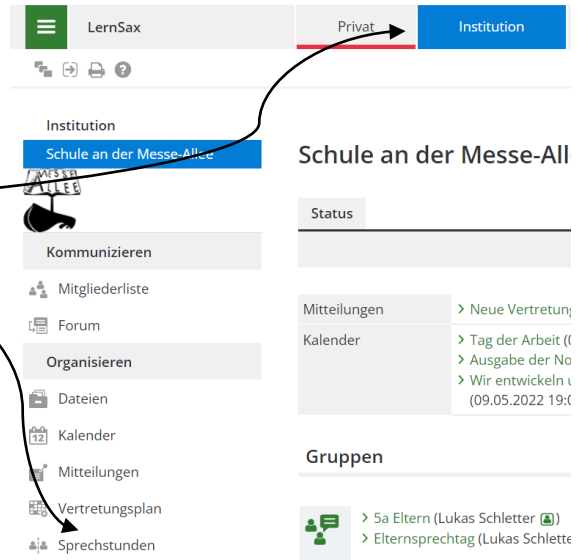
LernSax

Privat

Institution

Institution

Schule an der Messe-Allee

MESSE ALLEE

Kommunizieren

Mitgliederliste

Forum

Organisieren

Dateien

12 Kalender

Mitteilungen

Vertretungsplan

Sprechstunden

Schule an der Messe-All

Status

| Mitteilungen | > Neue Vertretung |
|---|---|
| Kalender | > Tag der Arbeit (<br>> Ausgabe der No<br>> Wir entwickeln u<br>(09.05.2022 19:0 |

Gruppen

> 5a Eltern (Lukas Schletter )

> Elternsprechtag (Lukas Schlette